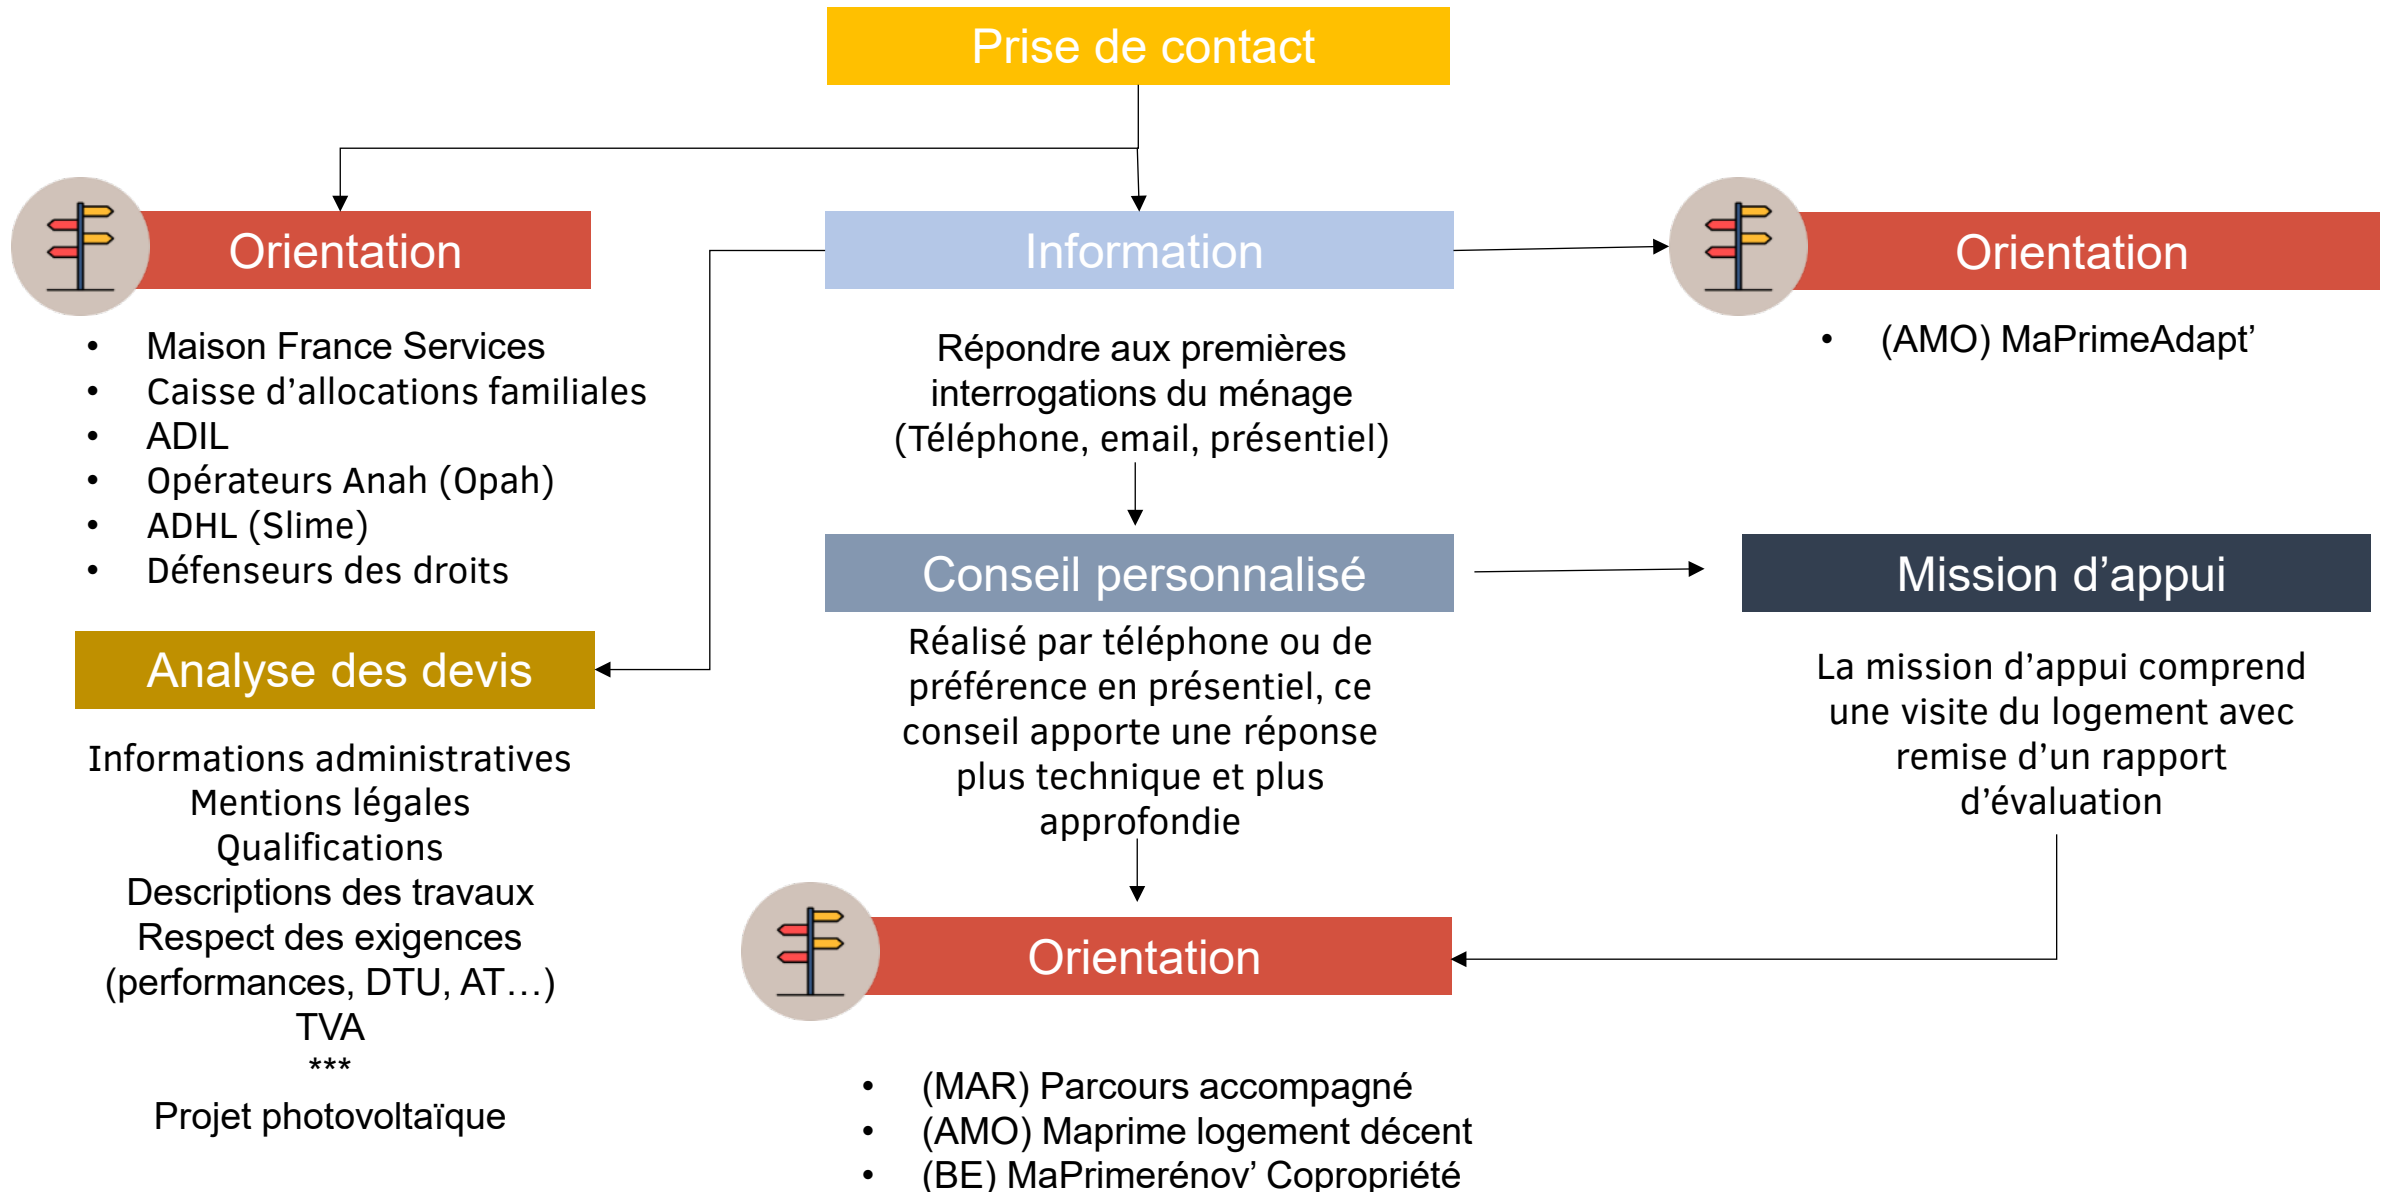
Prise de contact

Orientation

- Maison France Services
- Caisse d’allocations familiales
- ADIL
- Opérateurs Anah (Opah)
- ADHL (Slime)
- Défenseurs des droits

Information

Répondre aux premières interrogations du ménage (Téléphone, email, présentiel)

Orientation

- (AMO) MaPrimeAdapt’

Conseil personnalisé

Réalisé par téléphone ou de préférence en présentiel, ce conseil apporte une réponse plus technique et plus approfondie

Mission d’appui

La mission d’appui comprend une visite du logement avec remise d’un rapport d’évaluation

Analyse des devis

Informations administratives
Mentions légales
Qualifications
Descriptions des travaux
Respect des exigences (performances, DTU, AT…)
TVA
***
Projet photovoltaïque

Orientation

- (MAR) Parcours accompagné
- (AMO) Maprime logement décent
- (BE) MaPrimerénov’ Copropriété